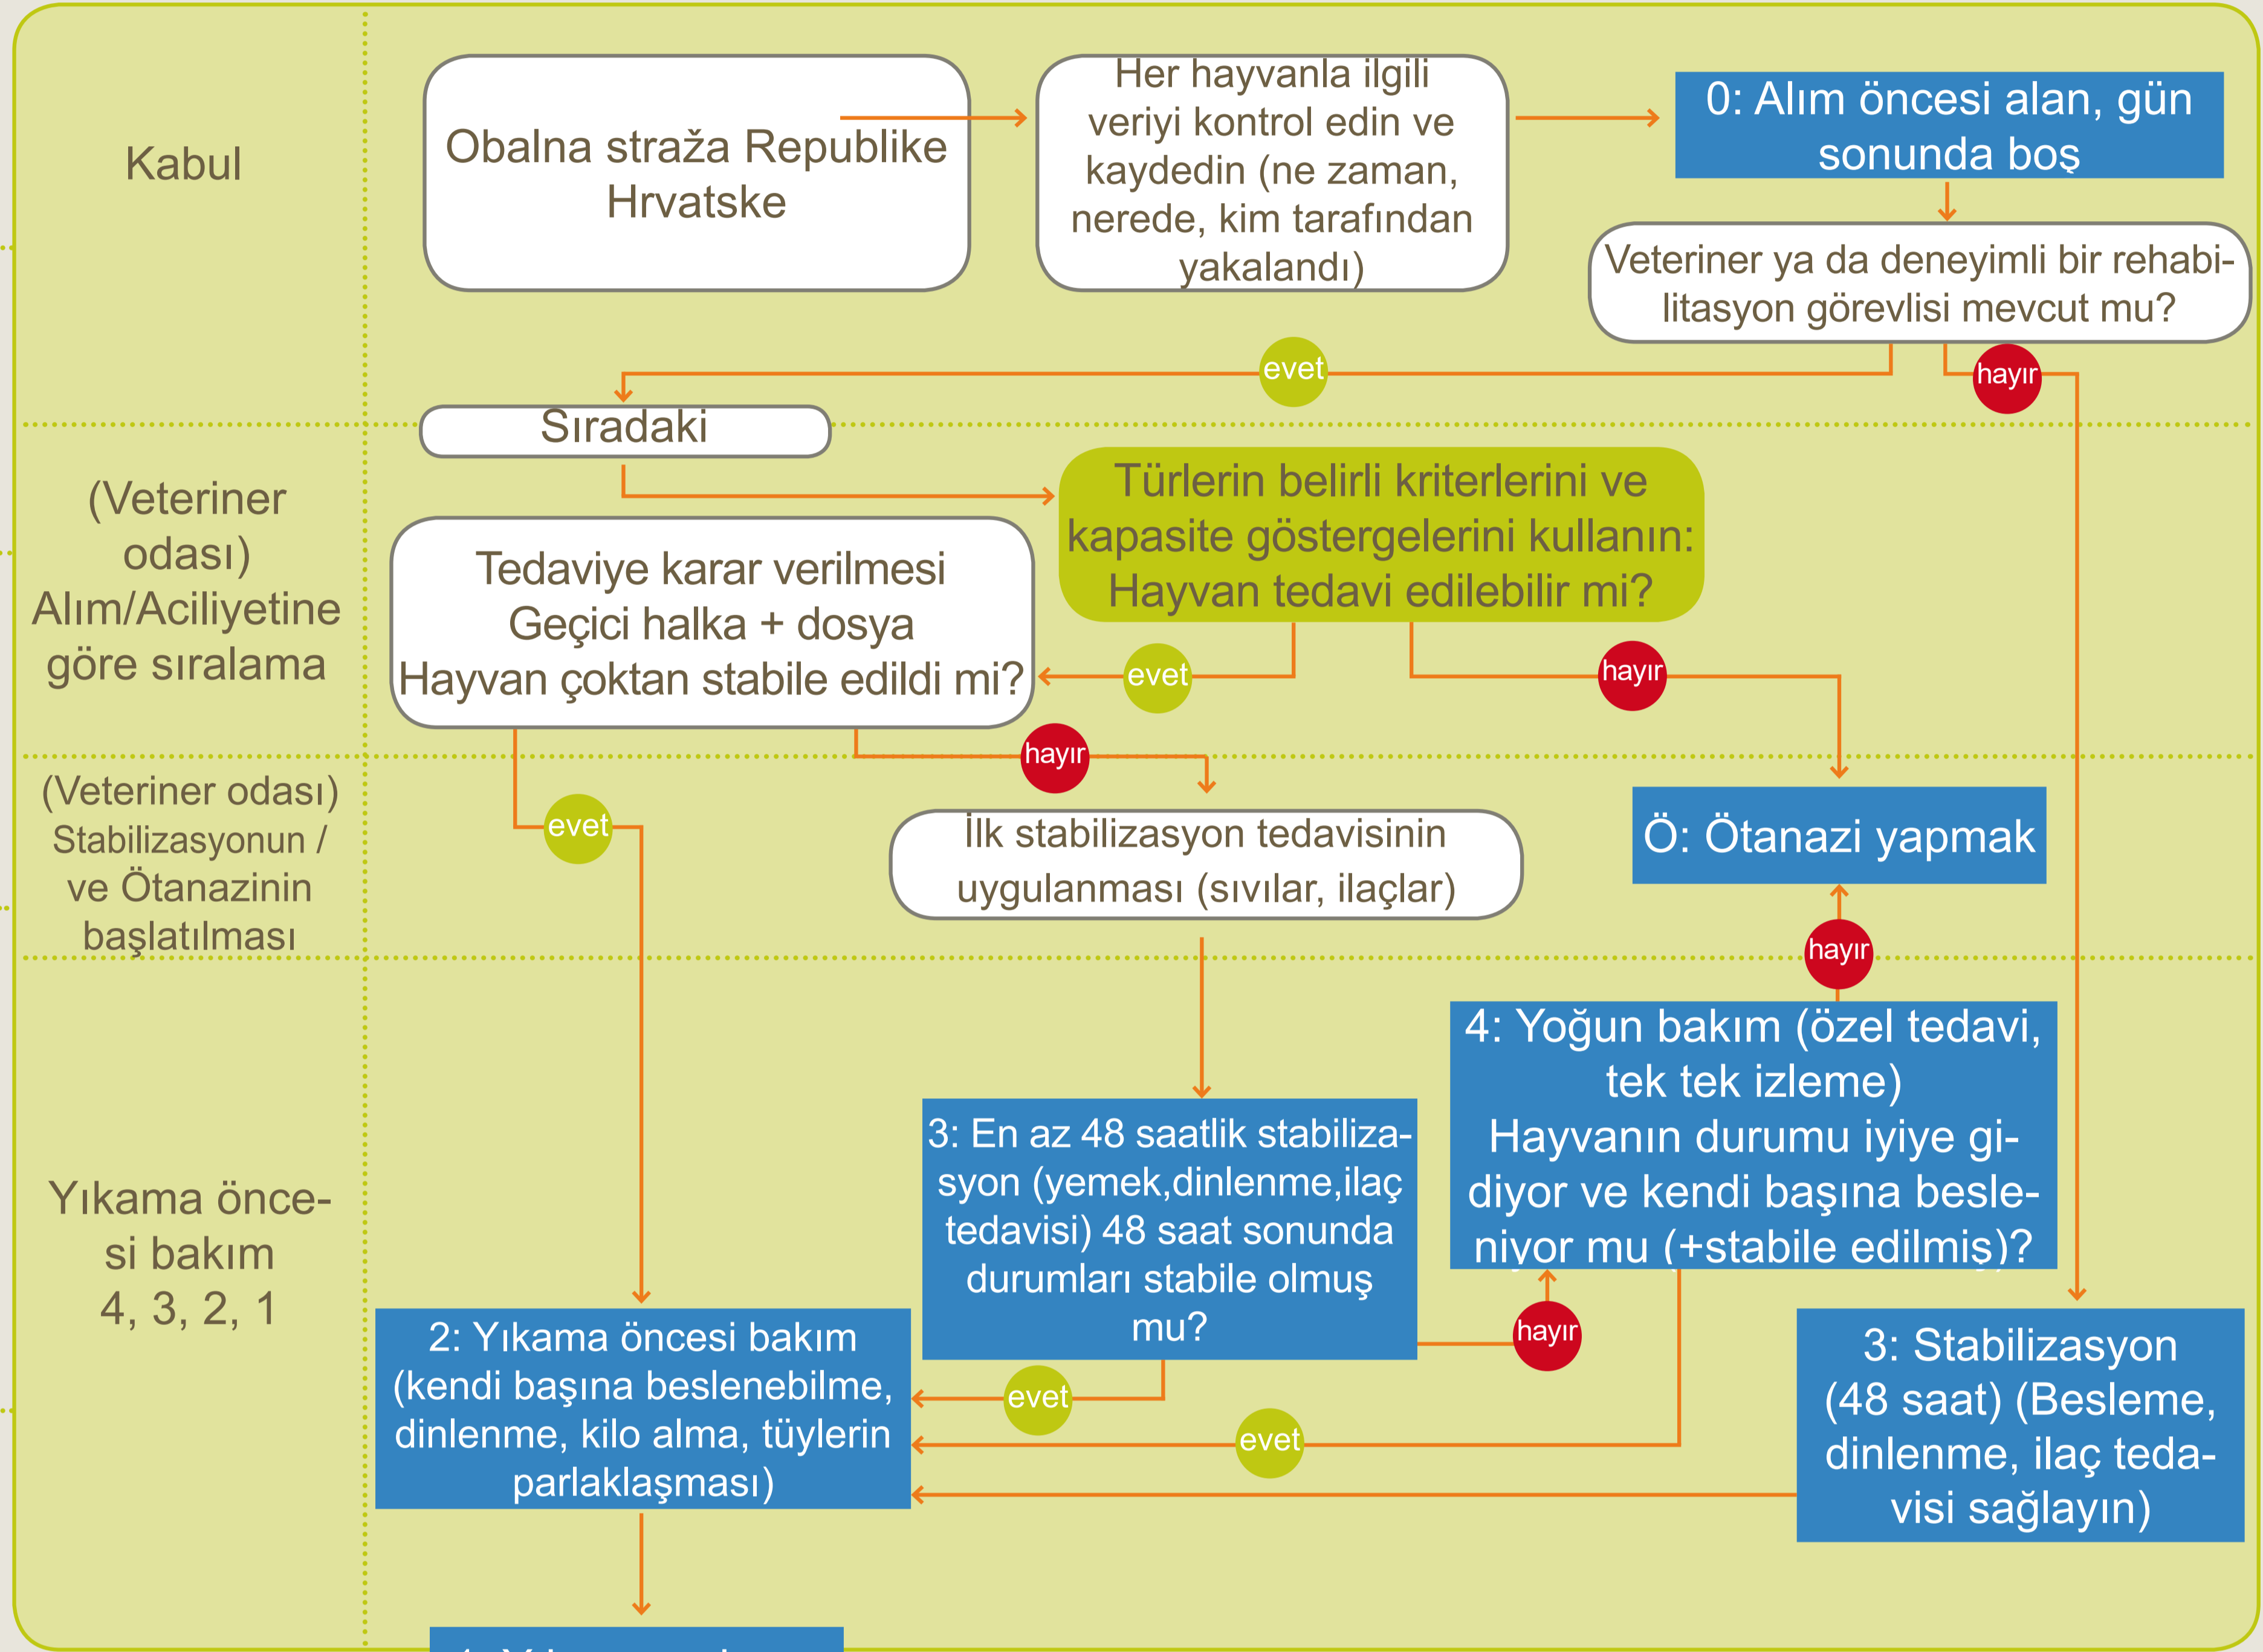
Kabul

Obalna straža Republike Hrvatske

Her hayvanla ilgili veriyi kontrol edin ve kaydedin (ne zaman, nerede, kim tarafından yakalandı)

0: Alım öncesi alan, gün sonunda boş

Veteriner ya da deneyimli bir rehabilitasyon görevlisi mevcut mu?

evet

hayır

Sıradaki

(Veteriner odası) Alım/Aciliyetine göre sıralama

Türlerin belirli kriterlerini ve kapasite göstergelerini kullanın: Hayvan tedavi edilebilir mi?

Tedaviye karar verilmesi Geçici halka + dosya Hayvan çoktan stabile edildi mi?

evet

hayır

hayır

(Veteriner odası) Stabilizasyonun / ve Ötanazinin başlatılması

evet

İlk stabilizasyon tedavisinin uygulanması (sıvılar, ilaçlar)

Ö: Ötanazi yapmak

hayır

Yıkama öncesi bakım 4, 3, 2, 1

4: Yoğun bakım (özel tedavi, tek tek izleme) Hayvanın durumu iyiye gidiyor ve kendi başına besleniyor mu (+stabile edilmiş)?

3: En az 48 saatlik stabilizasyon (yemek,dinlenme,ilaç tedavisi) 48 saat sonunda durumları stabile olmuş mu?

hayır

2: Yıkama öncesi bakım (kendi başına beslenebilme, dinlenme, kilo alma, tüylerin parlaklaşması)

evet

evet

3: Stabilizasyon (48 saat) (Besleme, dinlenme, ilaç tedavisi sağlayın)

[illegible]